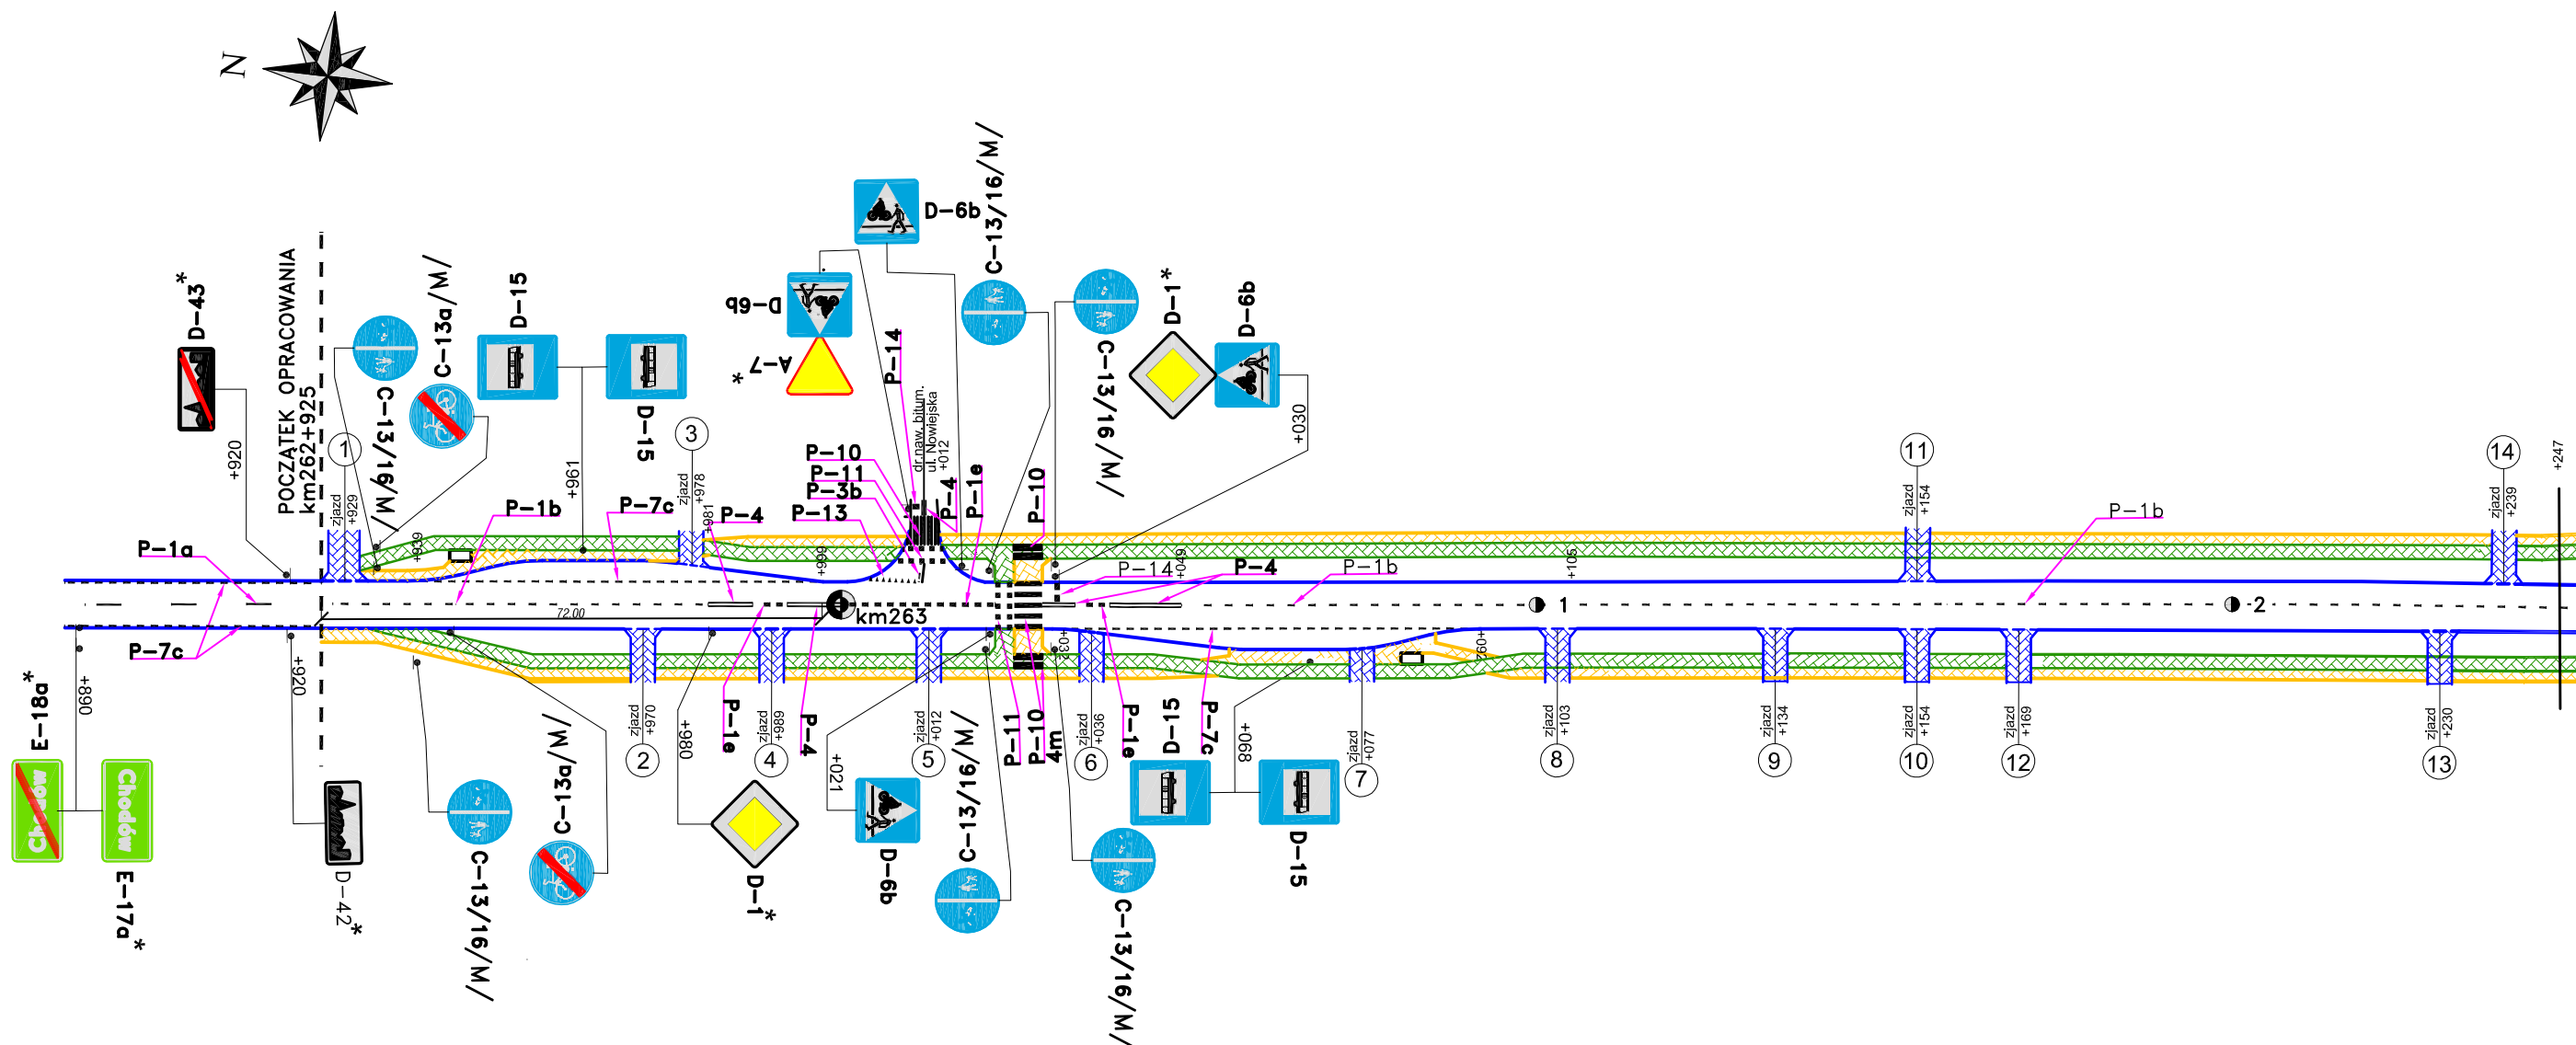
N

D-43*
+920
POCZĄTEK OPRACOWANIA
km262+925
1
zjazd +929
C-13/16/M/
C-13a/M/
D-15
D-15
+961
3
zjazd +978
P-1a
P-1b
P-7c
P-4
981
+939
D-6b
A-7*
D-6b
P-14
P-10
P-11
P-3b
P-13
dr.naw. bitum.
ul. Nowiejska
+012
P-4
P-1e
+999
C-13/16/M/
C-13/16/M/
D-1*
D-6b
+030
P-10
P-14
+049
P-4
P-1b
+105
72,00
km263
1
2
11
zjazd +154
P-1b
14
zjazd +239
+247
P-7c
E-18a*
068+
Chodów
Chodów
E-17a*
+920
D-42*
C-13/16/M/
C-13a/M/
2
zjazd +970
+980
P-1e
4
zjazd +989
P-4
D-1*
+021
D-6b
5
zjazd +012
C-13/16/M/
C-13/16/M/
P-11
P-10
4m
+030
6
zjazd +036
P-1e
D-15
P-7c
+068
D-15
C-13/16/M/
7
zjazd +077
+097
8
zjazd +103
9
zjazd +134
10
zjazd +154
12
zjazd +169
13
zjazd +230